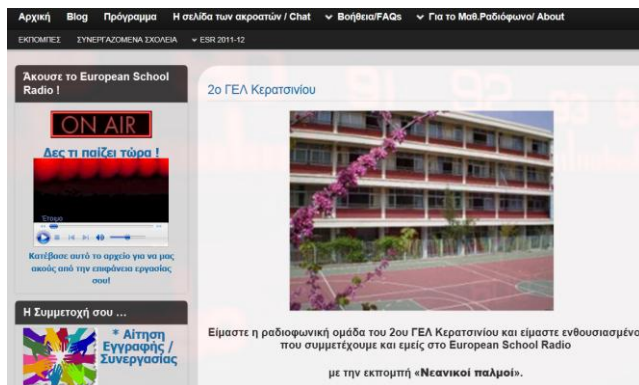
Αρχική Blog Πρόγραμμα Η σελίδα των ακροατών / Chat ∨ Βοήθεια/FAQs ∨ Για το Μαθ.Ραδιόφωνο/ About

ΕΚΠΟΜΠΕΣ ΣΥΝΕΡΓΑΖΟΜΕΝΑ ΣΧΟΛΕΙΑ ∨ ESR 2011-12

Άκουσε το European School Radio !

ON AIR

Δες τι παίζει τώρα !

Έτοιμο

Κατέβασε αυτό το αρχείο για να μας ακούς από την επιφάνεια εργασίας σου!

Η Συμμετοχή σου ...

* Αίτηση Εγγραφής / Συνεργασίας

2ο ΓΕΛ Κερατσινίου

Είμαστε η ραδιοφωνική ομάδα του 2ου ΓΕΛ Κερατσινίου και είμαστε ενθουσιασμένο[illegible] που συμμετέχουμε και εμείς στο European School Radio

με την εκπομπή «Νεανικοί παλμοί».